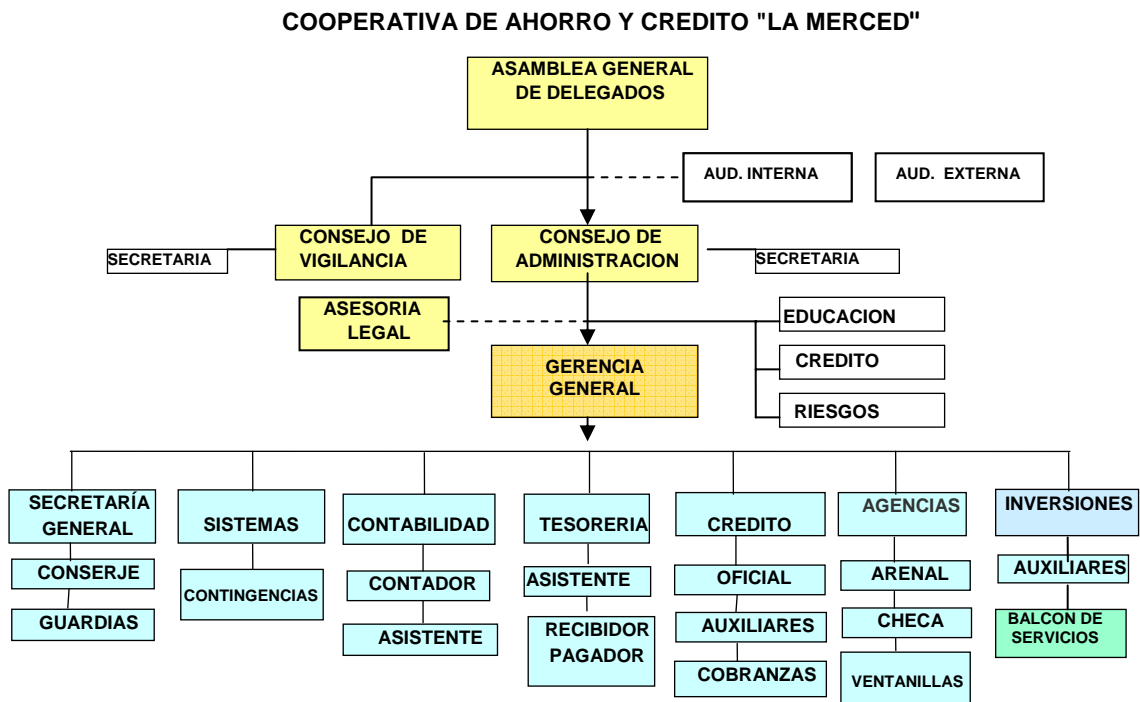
COOPERATIVA DE AHORRO Y CREDITO "LA MERCED"

ASAMBLEA GENERAL DE DELEGADOS

AUD. INTERNA

AUD. EXTERNA

SECRETARIA

CONSEJO DE VIGILANCIA

CONSEJO DE ADMINISTRACION

SECRETARIA

ASESORIA LEGAL

EDUCACION

CREDITO

RIESGOS

GERENCIA GENERAL

SECRETARÍA GENERAL

CONSERJE

GUARDIAS

SISTEMAS

CONTINGENCIAS

CONTABILIDAD

CONTADOR

ASISTENTE

TESORERIA

ASISTENTE

RECIBIDOR PAGADOR

CREDITO

OFICIAL

AUXILIARES

COBRANZAS

AGENCIAS

ARENAL

CHECA

VENTANILLAS

INVERSIONES

AUXILIARES

BALCON DE SERVICIOS